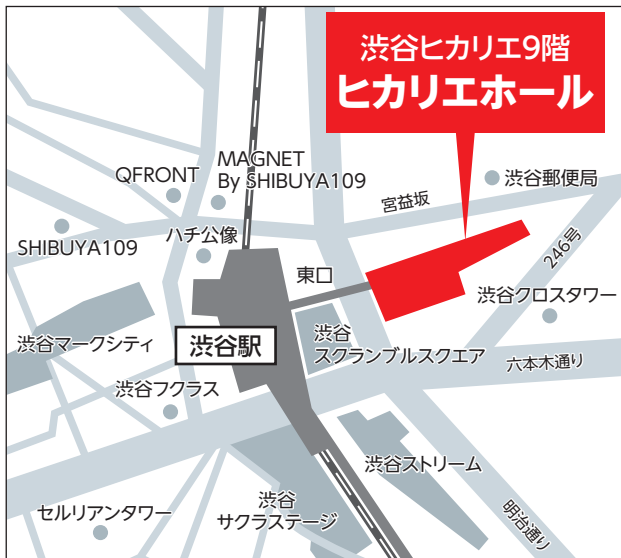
渋谷ヒカリエ9階
ヒカリエホール

QFRONT

MAGNET
By SHIBUYA109

渋谷郵便局

宮益坂

SHIBUYA109

ハチ公像

246号

東口

渋谷クロスタワー

渋谷マークシティ

渋谷駅

渋谷
スクランブルスクエア

六本木通り

渋谷フクラス

渋谷ストリーム

セルリアンタワー

渋谷
サクラステージ

明治通り